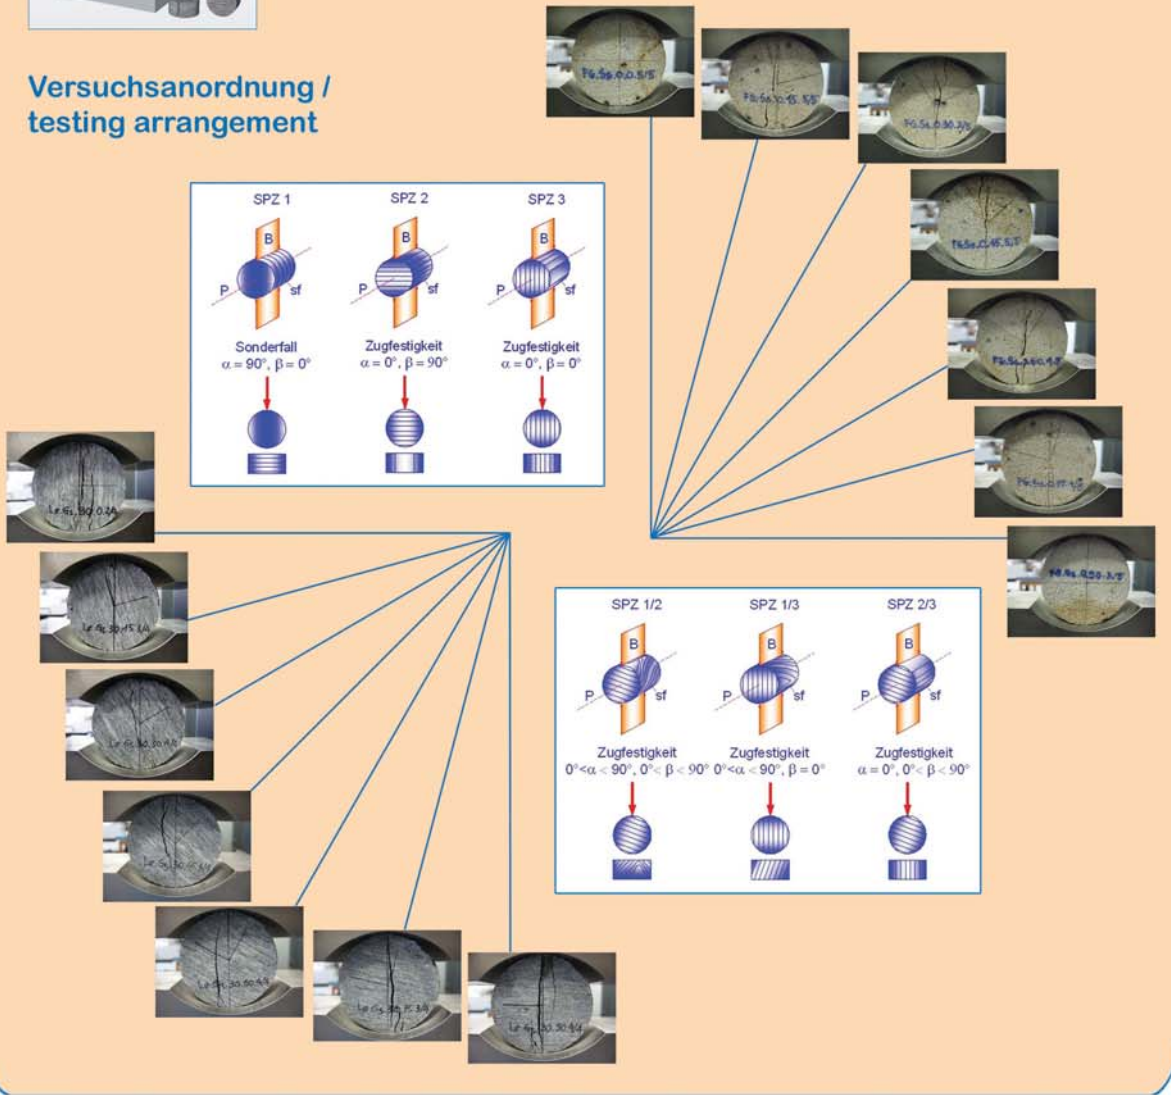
Versuchsanordnung / testing arrangement

SPZ 1
B
P
sf
Sonderfall
$\alpha = 90°$, $\beta = 0°$

SPZ 2
B
P
sf
Zugfestigkeit
$\alpha = 0°$, $\beta = 90°$

SPZ 3
B
P
sf
Zugfestigkeit
$\alpha = 0°$, $\beta = 0°$

SPZ 1/2
B
P
sf
Zugfestigkeit
$0° < \alpha < 90°$, $0° < \beta < 90°$

SPZ 1/3
B
P
sf
Zugfestigkeit
$0° < \alpha < 90°$, $\beta = 0°$

SPZ 2/3
B
P
sf
Zugfestigkeit
$\alpha = 0°$, $0° < \beta < 90°$

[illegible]